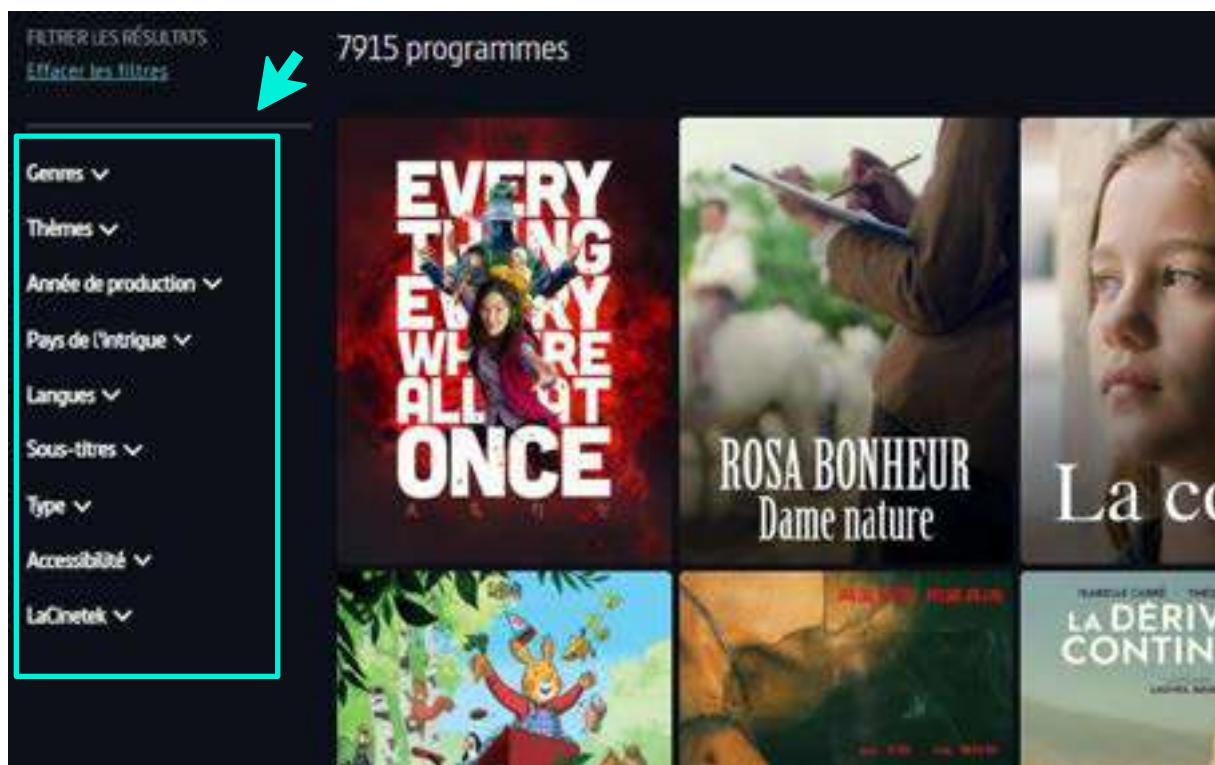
FILTRER LES RÉSULTATS
Effacer les filtres

7915 programmes

Genres
Thèmes
Année de production
Pays de l'intrigue
Langues
Sous-titres
Type
Accessibilité
LaCinetek

EVERY THING EVERY WHERE ALL AT ONCE

ROSA BONHEUR
Dame nature

La co

LA DÉRIV CONTIN